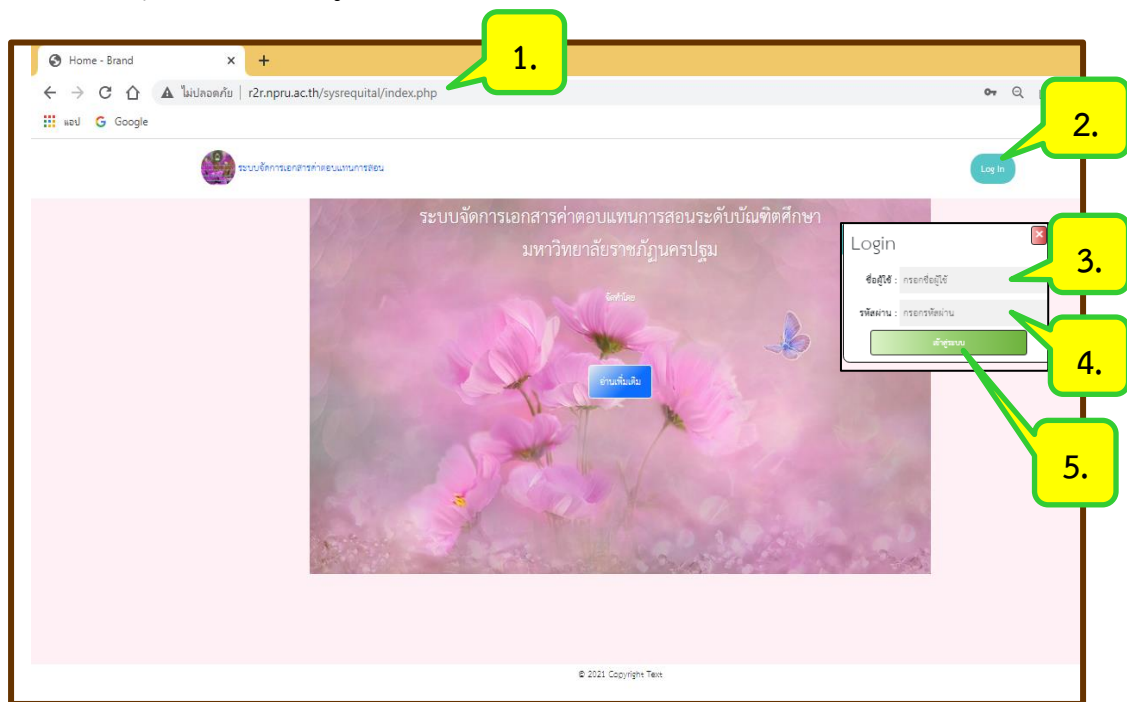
Home - Brand

ไม่ปลอดภัย | r2r.npru.ac.th/sysrequital/index.php

1.

แอป Google

ระบบจัดการเอกสารค่าตอบแทนการสอน

Log In

2.

ระบบจัดการเอกสารค่าตอบแทนการสอนระดับบัณฑิตศึกษา
มหาวิทยาลัยราชภัฏนครปฐม

จัดทำโดย

อ่านเพิ่มเติม

Login

ชื่อผู้ใช้ : กรอกชื่อผู้ใช้

3.

รหัสผ่าน : กรอกรหัสผ่าน

4.

เข้าสู่ระบบ

5.

© 2021 Copyright Text